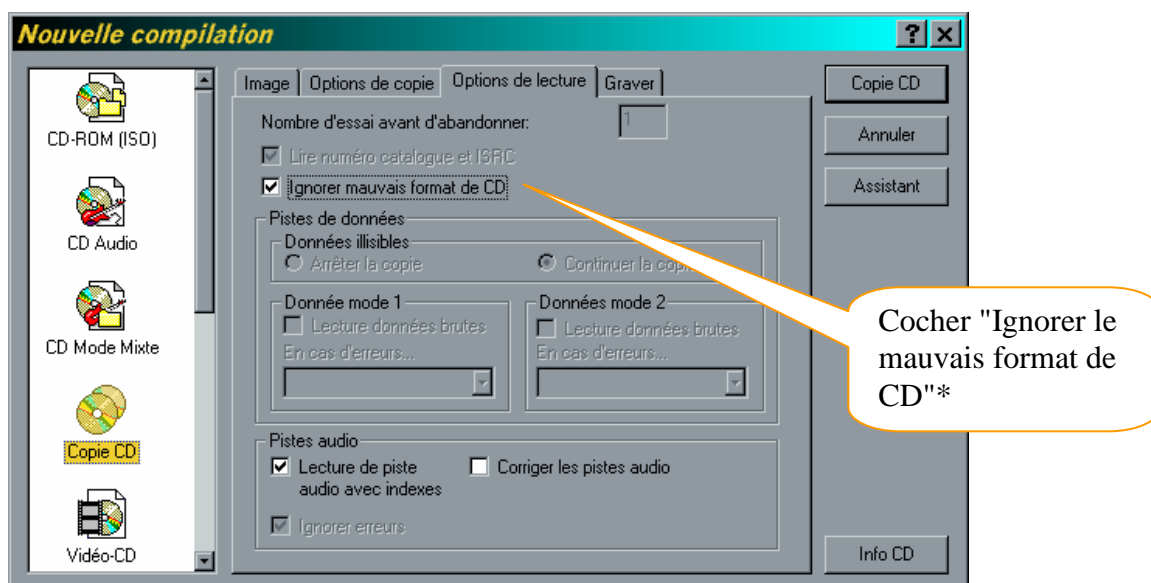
Nouvelle compilation

?

CD-ROM (ISO)

CD Audio

CD Mode Mixte

Copie CD

Vidéo-CD

Image | Options de copie | Options de lecture | Graver

Nombre d'essai avant d'abandonner: 1

Lire numéro catalogue et ISRC

Ignorer mauvais format de CD

Pistes de données

Données illisibles

Arrêter la copie

Continuer la copie

Donnée mode 1

Lecture données brutes

En cas d'erreurs...

Données mode 2

Lecture données brutes

En cas d'erreurs...

Pistes audio

Lecture de piste audio avec indexes

Corriger les pistes audio

Ignorer erreurs

Copie CD

Annuler

Assistant

Info CD

Cocher "Ignorer le mauvais format de CD"*